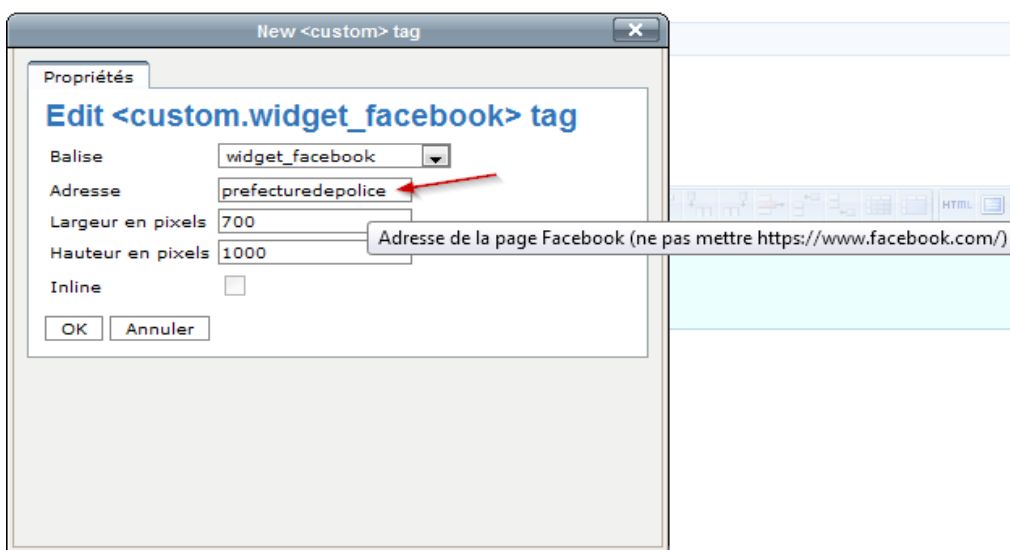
New <custom> tag

Propriétés

Edit <custom.widget_facebook> tag

Balise widget_facebook

Adresse prefecturedepolice

Largeur en pixels 700

Hauteur en pixels 1000

Inline

OK Annuler

Adresse de la page Facebook (ne pas mettre https://www.facebook.com/)

HTML